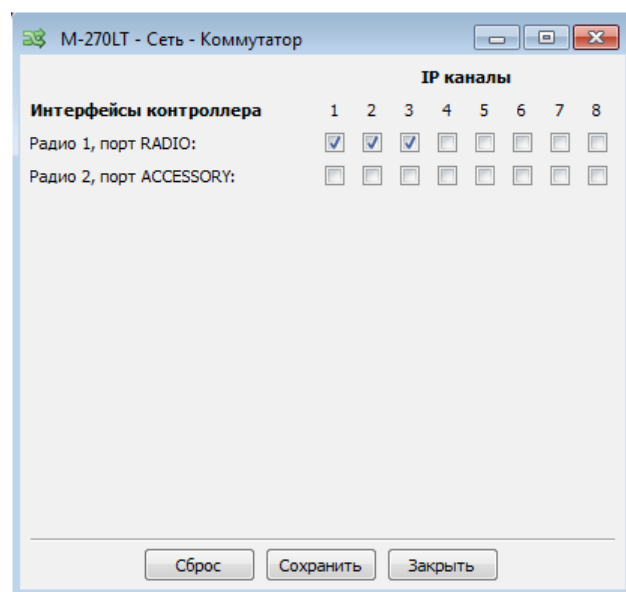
M-270LT - Сеть - Коммутатор

IP каналы

| Интерфейсы контроллера | 1 | 2 | 3 | 4 | 5 | 6 | 7 | 8 |
|---|---|---|---|---|---|---|---|---|
| Радио 1, порт RADIO: | ☑ | ☑ | ☑ | ☐ | ☐ | ☐ | ☐ | ☐ |
| Радио 2, порт ACCESSORY: | ☐ | ☐ | ☐ | ☐ | ☐ | ☐ | ☐ | ☐ |

Сброс Сохранить Закрыть